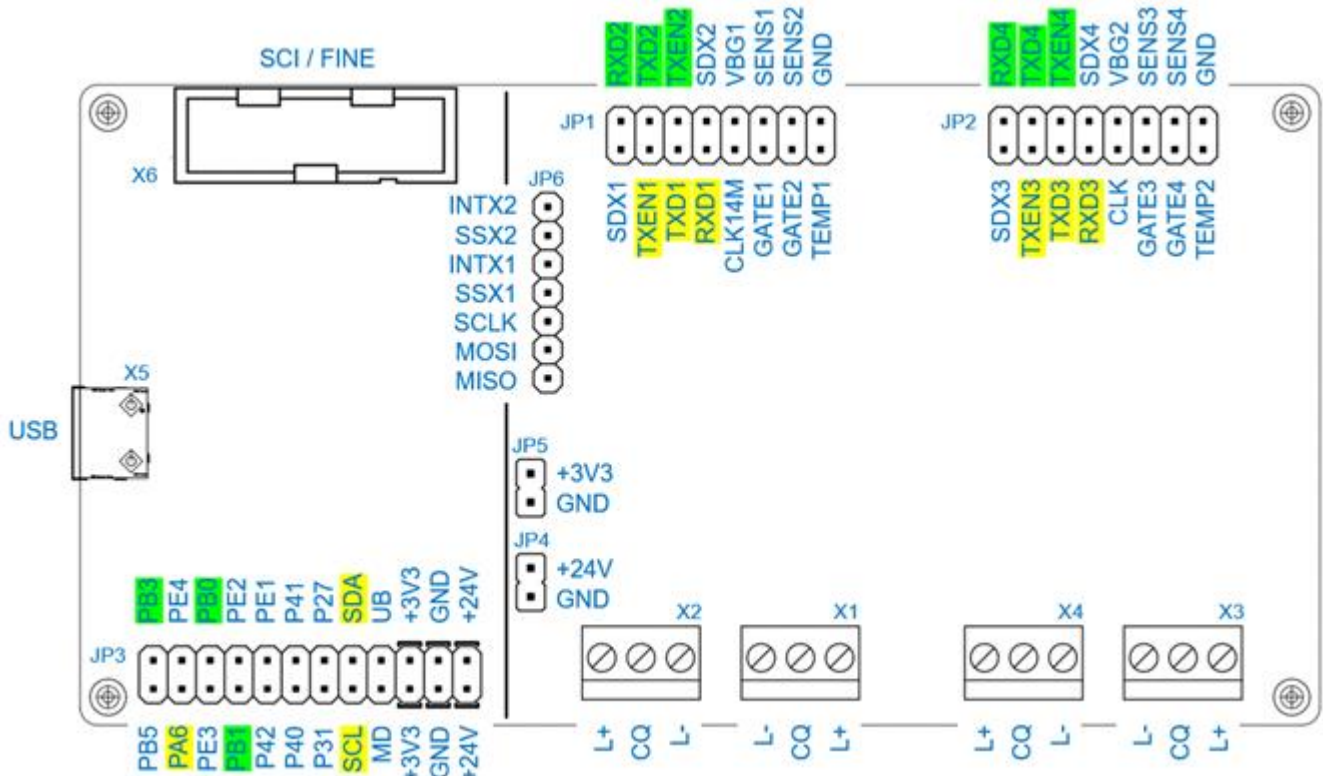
SCI / FINE

RXD2 TXD2 TXEN2 SDX2 VBG1 SENS1 SENS2 GND

RXD4 TXD4 TXEN4 SDX4 VBG2 SENS3 SENS4 GND

JP1

JP2

X6

JP6

SDX1 TXEN1 TXD1 RXD1 CLK14M GATE1 GATE2 TEMP1

SDX3 TXEN3 TXD3 RXD3 CLK GATE3 GATE4 TEMP2

INTX2
SSX2
INTX1
SSX1
SCLK
MOSI
MISO

X5

USB

JP5
+3V3
GND

JP4
+24V
GND

PB3 PE4 PB0 PE2 PE1 P41 P27 SDA UB +3V3 GND +24V

X2

X1

X4

X3

JP3

PB5 PA6 PE3 PB1 P42 P40 P31 SCL MD +3V3 GND +24V

L+ CQ L-

L- CQ L+

L+ CQ L-

L- CQ L+